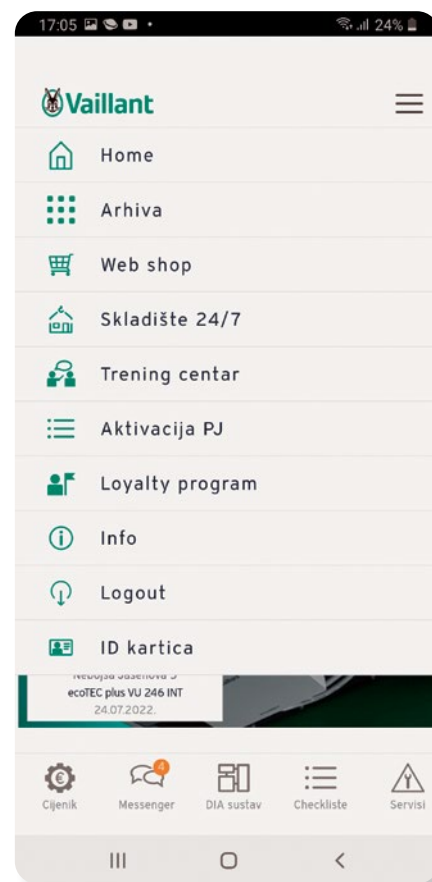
17:05 24%

Vaillant

Home

Arhiva

Web shop

Skladište 24/7

Trening centar

Aktivacija PJ

Loyalty program

Info

Logout

ID kartica

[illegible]
ecoTEC plus VU 246 INT
24.07.2022.

Cijenik

4
Messenger

DIA sustav

Checkliste

Servisi